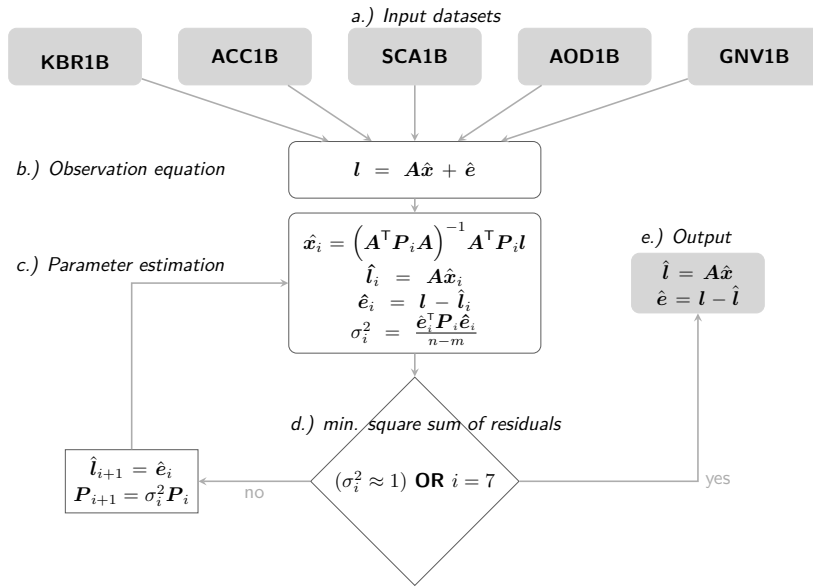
a.) Input datasets

KBR1B

ACC1B

SCA1B

AOD1B

GNV1B

b.) Observation equation

$\boldsymbol{l} = \boldsymbol{A}\hat{\boldsymbol{x}} + \hat{\boldsymbol{e}}$

c.) Parameter estimation

$\hat{\boldsymbol{x}}_i = \left(\boldsymbol{A}^\top \boldsymbol{P}_i \boldsymbol{A}\right)^{-1} \boldsymbol{A}^\top \boldsymbol{P}_i \boldsymbol{l}$
$\hat{\boldsymbol{l}}_i = \boldsymbol{A}\hat{\boldsymbol{x}}_i$
$\hat{\boldsymbol{e}}_i = \boldsymbol{l} - \hat{\boldsymbol{l}}_i$
$\sigma_i^2 = \frac{\hat{\boldsymbol{e}}_i^\top \boldsymbol{P}_i \hat{\boldsymbol{e}}_i}{n-m}$

e.) Output

$\hat{\boldsymbol{l}} = \boldsymbol{A}\hat{\boldsymbol{x}}$
$\hat{\boldsymbol{e}} = \boldsymbol{l} - \hat{\boldsymbol{l}}$

d.) min. square sum of residuals

$(\sigma_i^2 \approx 1)$ OR $i = 7$

no

yes

$\hat{\boldsymbol{l}}_{i+1} = \hat{\boldsymbol{e}}_i$
$\boldsymbol{P}_{i+1} = \sigma_i^2 \boldsymbol{P}_i$